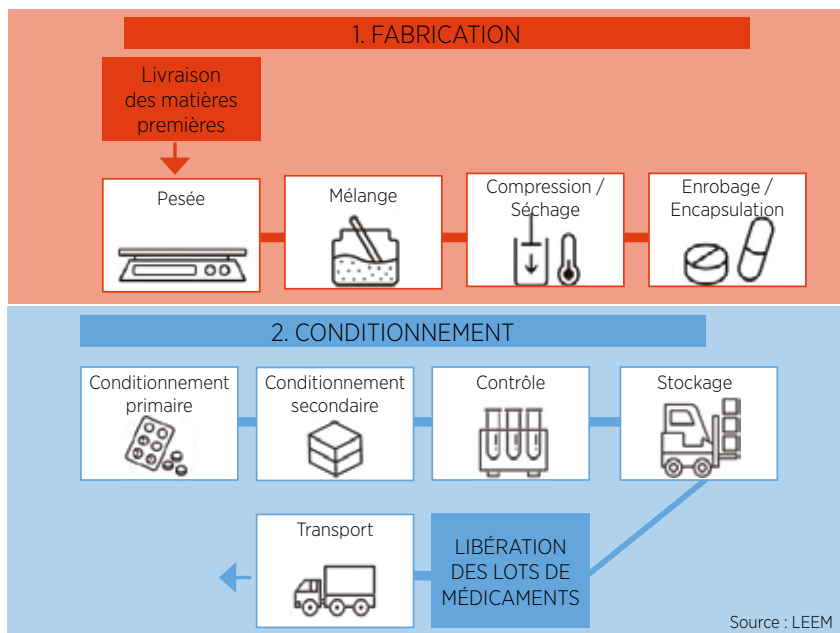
1. FABRICATION

Livraison des matières premières

Pesée

Mélange

Compression / Séchage

Enrobage / Encapsulation

2. CONDITIONNEMENT

Conditionnement primaire

Conditionnement secondaire

Contrôle

Stockage

Transport

LIBÉRATION DES LOTS DE MÉDICAMENTS

Source : LEEM